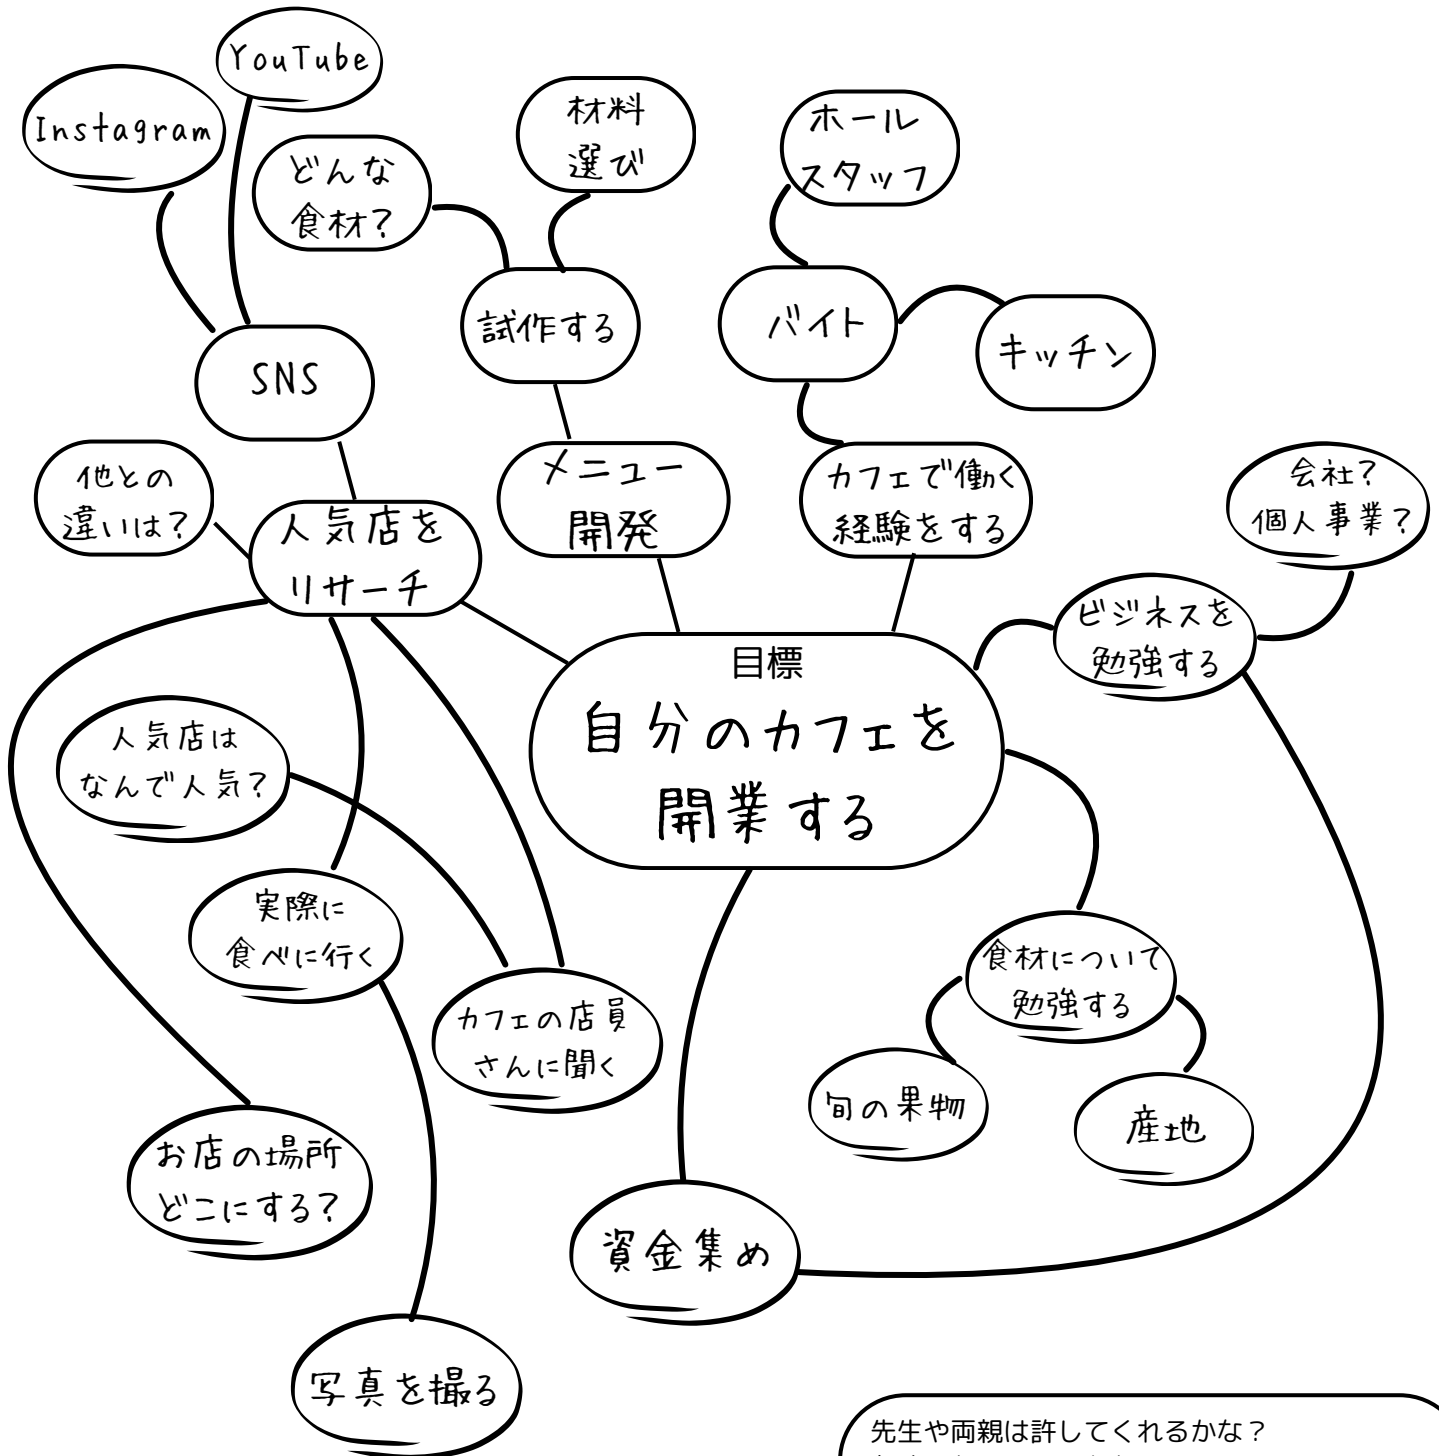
YouTube

Instagram

どんな食材?

材料選び

ホールスタッフ

試作する

バイト

キッチン

SNS

他との違いは?

人気店をリサーチ

メニュー開発

カフェで働く経験をする

会社?個人事業?

ビジネスを勉強する

目標
自分のカフェを開業する

人気店はなんで人気?

実際に食べに行く

食材について勉強する

カフェの店員さんに聞く

旬の果物

産地

お店の場所どこにする?

資金集め

写真を撮る

先生や両親は許してくれるかな?
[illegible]